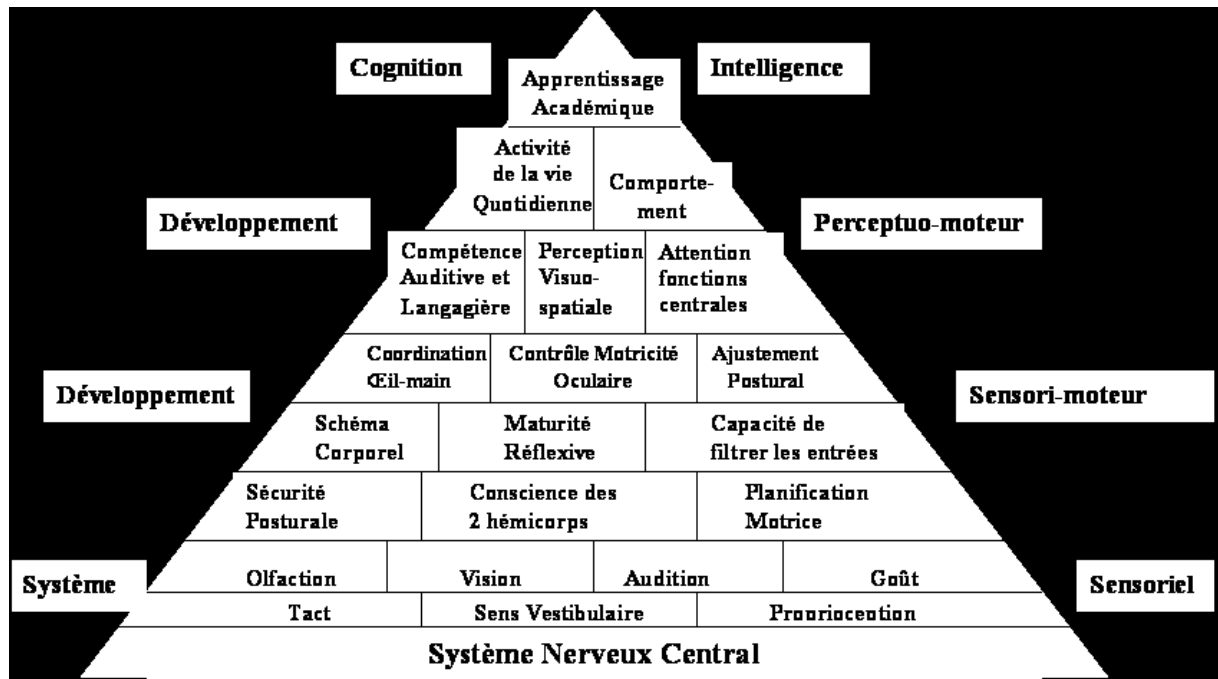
Cognition

Apprentissage Académique

Intelligence

Activité de la vie Quotidienne

Comportement

Développement

Perceptuo-moteur

Compétence Auditive et Langagière

Perception Visuospatiale

Attention fonctions centrales

Coordination Œil-main

Contrôle Motricité Oculaire

Ajustement Postural

Développement

Sensori-moteur

Schéma Corporel

Maturité Réflexive

Capacité de filtrer les entrées

Sécurité Posturale

Conscience des 2 hémicorps

Planification Motrice

Système

Olfaction

Vision

Audition

Goût

Sensoriel

Tact

Sens Vestibulaire

Proprioception

Système Nerveux Central